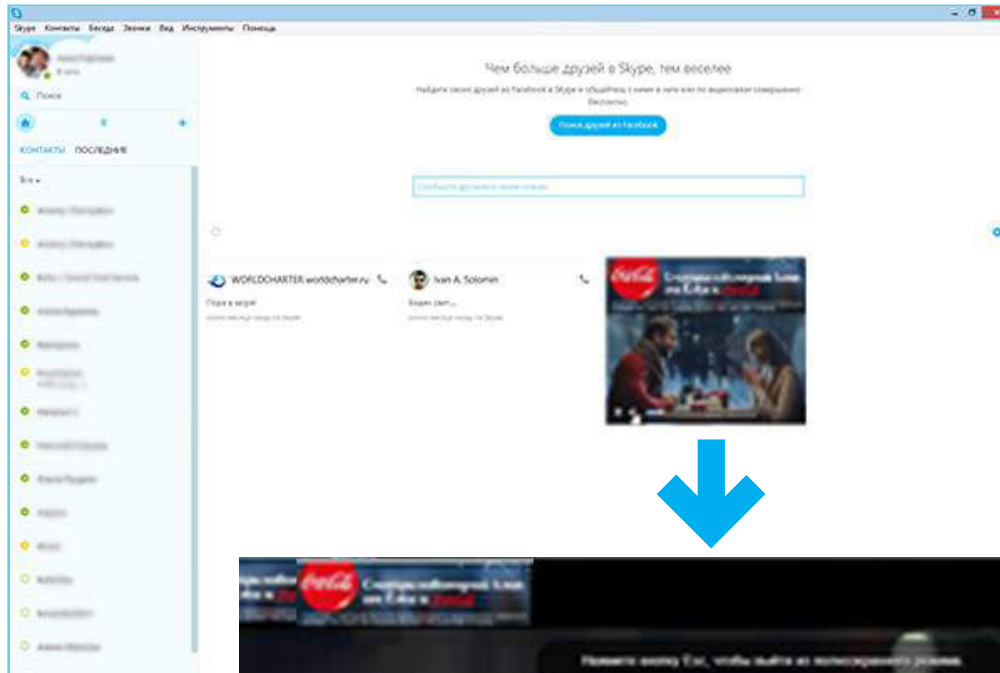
Skype Контакты Беседа Звонки Вид Инструменты Помощь

В сети

Поиск

КОНТАКТЫ ПОСЛЕДНИЕ

Все

Чем больше друзей в Skype, тем веселее

Найдите своих друзей из Facebook в Skype и общайтесь с ними в чате или по видеосвязи совершенно бесплатно.

Поиск друзей из Facebook

WORLDCHARTER worldcharter.ru

Пора в море!

Ivan A. Solomin

Будем свет...

Coca-Cola

Нажмите кнопку Esc, чтобы выйти из полноэкранного режима.